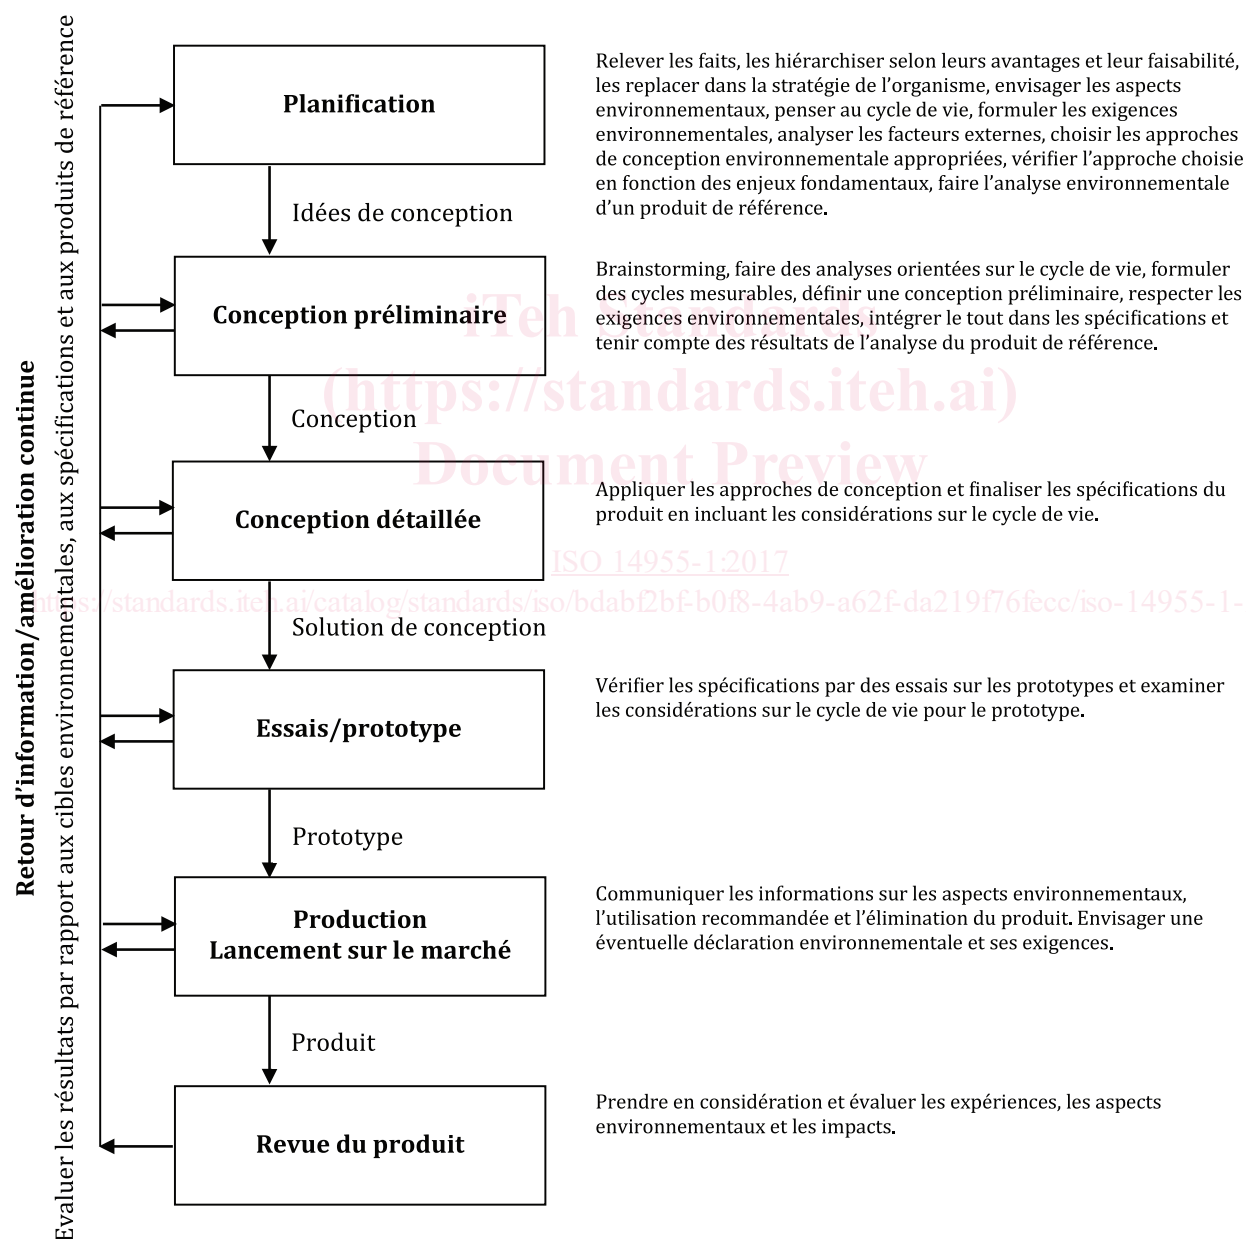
Retour d'information/amélioration continue

Evaluer les résultats par rapport aux cibles environnementales, aux spécifications et aux produits de référence

Planification

Relever les faits, les hiérarchiser selon leurs avantages et leur faisabilité, les replacer dans la stratégie de l'organisme, envisager les aspects environnementaux, penser au cycle de vie, formuler les exigences environnementales, analyser les facteurs externes, choisir les approches de conception environnementale appropriées, vérifier l'approche choisie en fonction des enjeux fondamentaux, faire l'analyse environnementale d'un produit de référence.

Idées de conception

Conception préliminaire

Brainstorming, faire des analyses orientées sur le cycle de vie, formuler des cycles mesurables, définir une conception préliminaire, respecter les exigences environnementales, intégrer le tout dans les spécifications et tenir compte des résultats de l'analyse du produit de référence.

iTeh Standards
(https://standards.iteh.ai)
Document Preview

Conception

Conception détaillée

Appliquer les approches de conception et finaliser les spécifications du produit en incluant les considérations sur le cycle de vie.

ISO 14955-1:2017
https://standards.iteh.ai/catalog/standards/iso/bdabf2bf-b0f8-4ab9-a62f-da219f76fecc/iso-14955-1-

Solution de conception

Essais/prototype

Vérifier les spécifications par des essais sur les prototypes et examiner les considérations sur le cycle de vie pour le prototype.

Prototype

Production
Lancement sur le marché

Communiquer les informations sur les aspects environnementaux, l'utilisation recommandée et l'élimination du produit. Envisager une éventuelle déclaration environnementale et ses exigences.

Produit

Revue du produit

Prendre en considération et évaluer les expériences, les aspects environnementaux et les impacts.